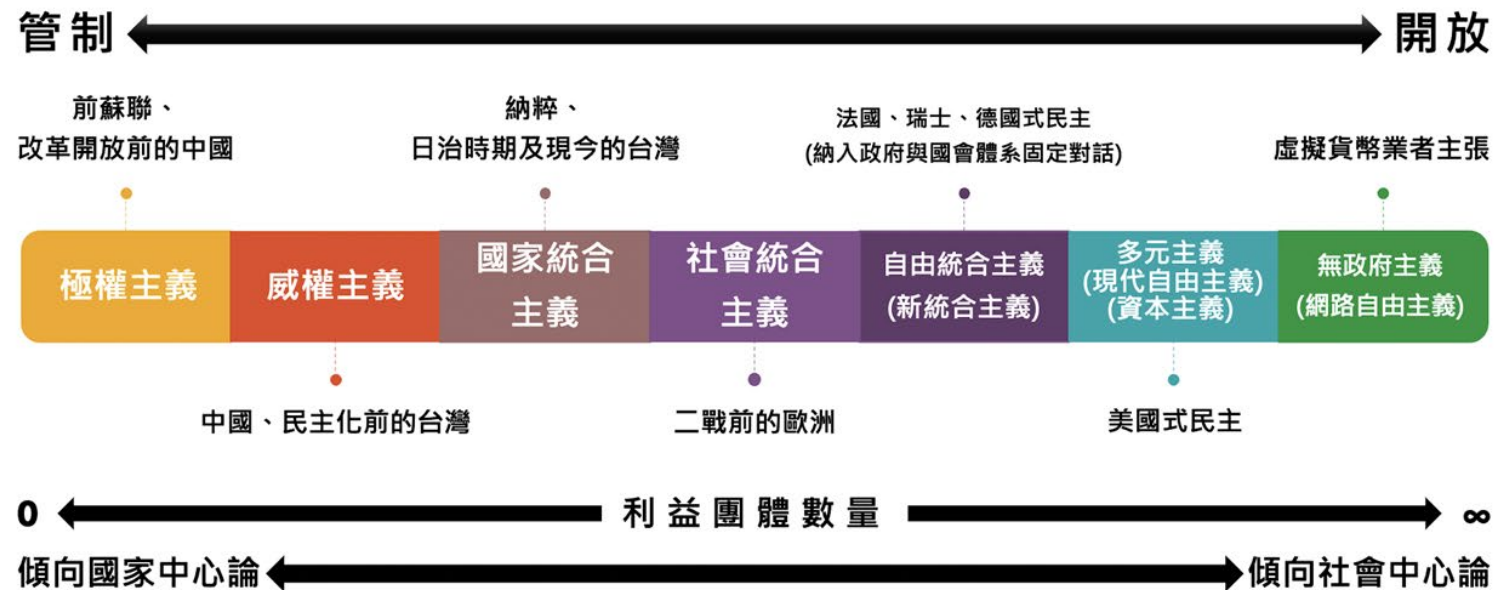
管制 開放

前蘇聯、
改革開放前的中國

納粹、
日治時期及現今的台灣

法國、瑞士、德國式民主
(納入政府與國會體系固定對話)

虛擬貨幣業者主張

| 極權主義 | 威權主義 | 國家統合主義 | 社會統合主義 | 自由統合主義 (新統合主義) | 多元主義 (現代自由主義) (資本主義) | 無政府主義 (網路自由主義) |
|---|---|---|---|---|---|---|

中國、民主化前的台灣

二戰前的歐洲

美國式民主

0 利益團體數量 ∞

傾向國家中心論 傾向社會中心論